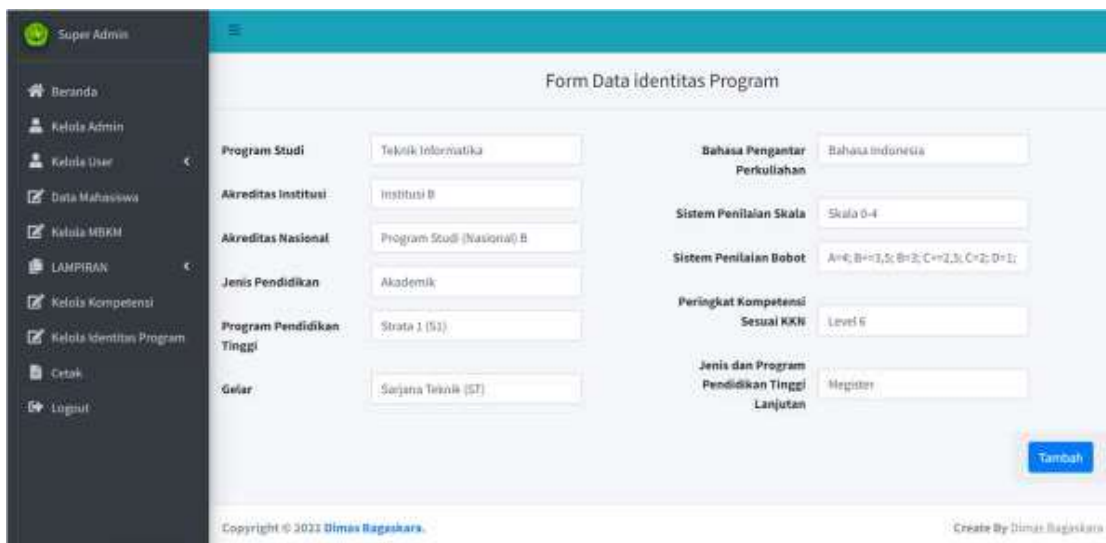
Super Admin

Beranda
Kelola Admin
Kelola User
Data Mahasiswa
Kelola MBKM
LAMPIRAN
Kelola Kompetensi
Kelola Identitas Program
Cetak
Logout

Form Data identitas Program

Program Studi
Teknik Informatika

Akreditas Institusi
Institusi B

Akreditas Nasional
Program Studi (Nasional) B

Jenis Pendidikan
Akademik

Program Pendidikan Tinggi
Strata 1 (S1)

Gelar
Sarjana Teknik (ST)

Bahasa Pengantar Perkuliahan
Bahasa Indonesia

Sistem Penilaian Skala
Skala 0-4

Sistem Penilaian Bobot
A=4; B+=3,5; B=3; C+=2,5; C=2; D=1;

Peringkat Kompetensi Sesuai KKN
Level 6

Jenis dan Program Pendidikan Tinggi Lanjutan
Magister

Tambah

Copyright © 2022 Dimas Ragaskara.

Create By Dimas Ragaskara